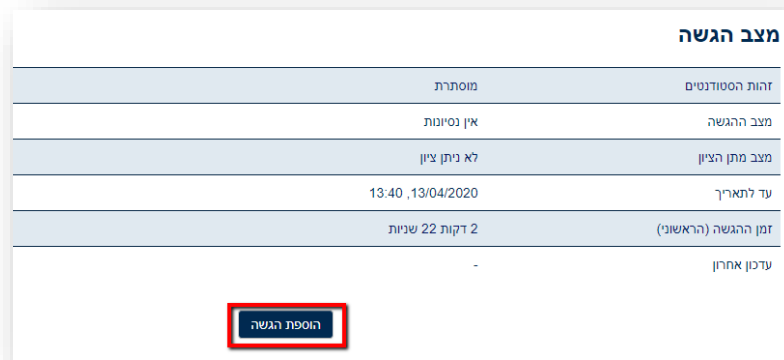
מצב הגשה

| זהות הסטודנטים | מוסתרת |
|---|---|
| מצב ההגשה | אין נסיונות |
| מצב מתן הציון | לא ניתן ציון |
| עד לתאריך | 13/04/2020, 13:40 |
| זמן ההגשה (הראשוני) | 2 דקות 22 שניות |
| עדכון אחרון | - |

הוספת הגשה